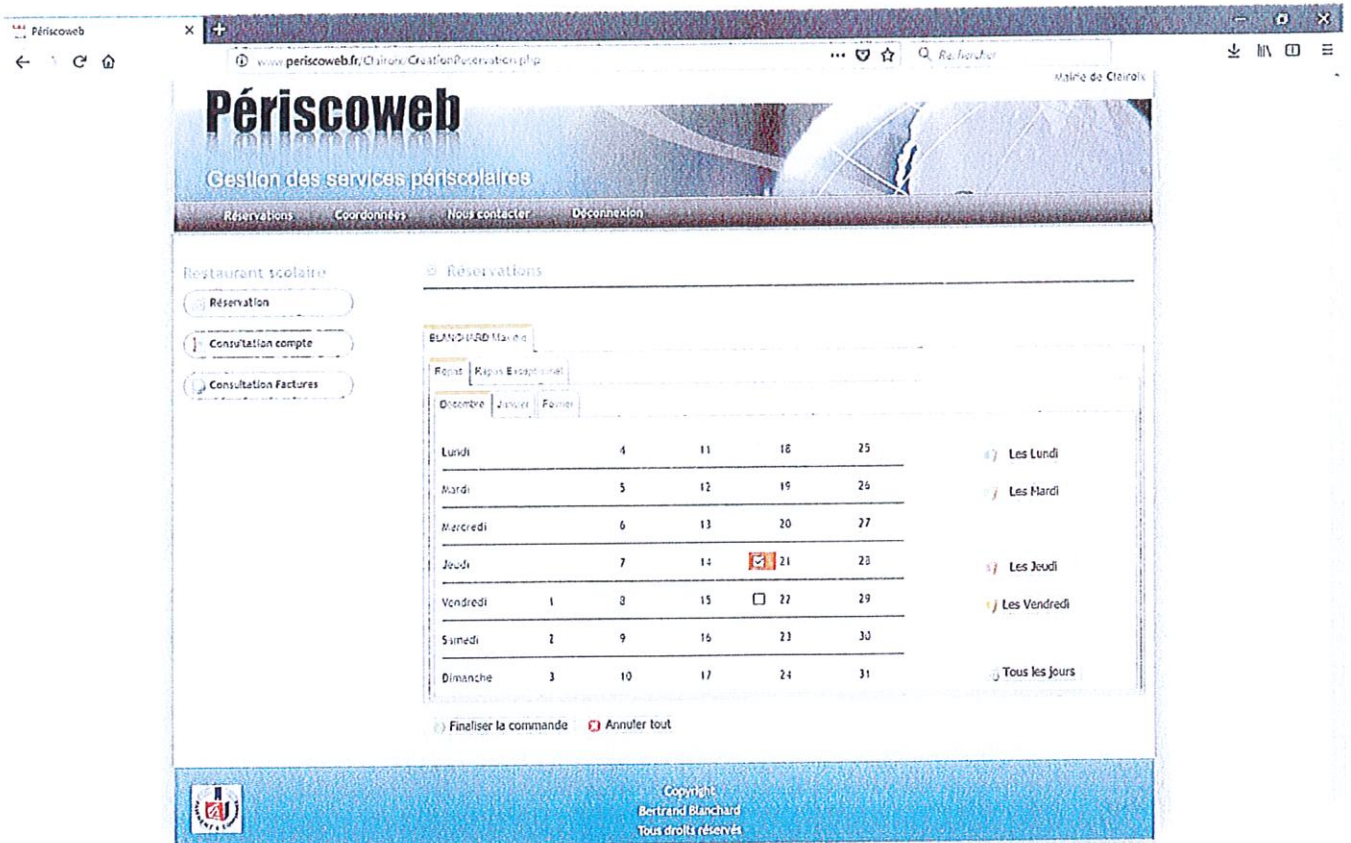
Périscoweb ×

www.periscoweb.fr/Clairoix/CreationReservation.php

Rechercher

Mairie de Clairoix

Périscoweb

Gestion des services périscolaires

Réservations Coordonnées Nous contacter Déconnexion

Restaurant scolaire

Réservation

Consultation compte

Consultation Factures

Réservations

BLANCHARD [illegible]

Repas Repas Exceptionnel

Décembre Janvier Février

| | | | | | |
|---|---|---|---|---|---|
| Lundi | | 4 | 11 | 18 | 25 |
| Mardi | | 5 | 12 | 19 | 26 |
| Mercredi | | 6 | 13 | 20 | 27 |
| Jeudi | | 7 | 14 | 21 | 28 |
| Vendredi | 1 | 8 | 15 | 22 | 29 |
| Samedi | 2 | 9 | 16 | 23 | 30 |
| Dimanche | 3 | 10 | 17 | 24 | 31 |

Les Lundi

Les Mardi

Les Jeudi

Les Vendredi

Tous les jours

Finaliser la commande

Annuler tout

Copyright
Bertrand Blanchard
Tous droits réservés